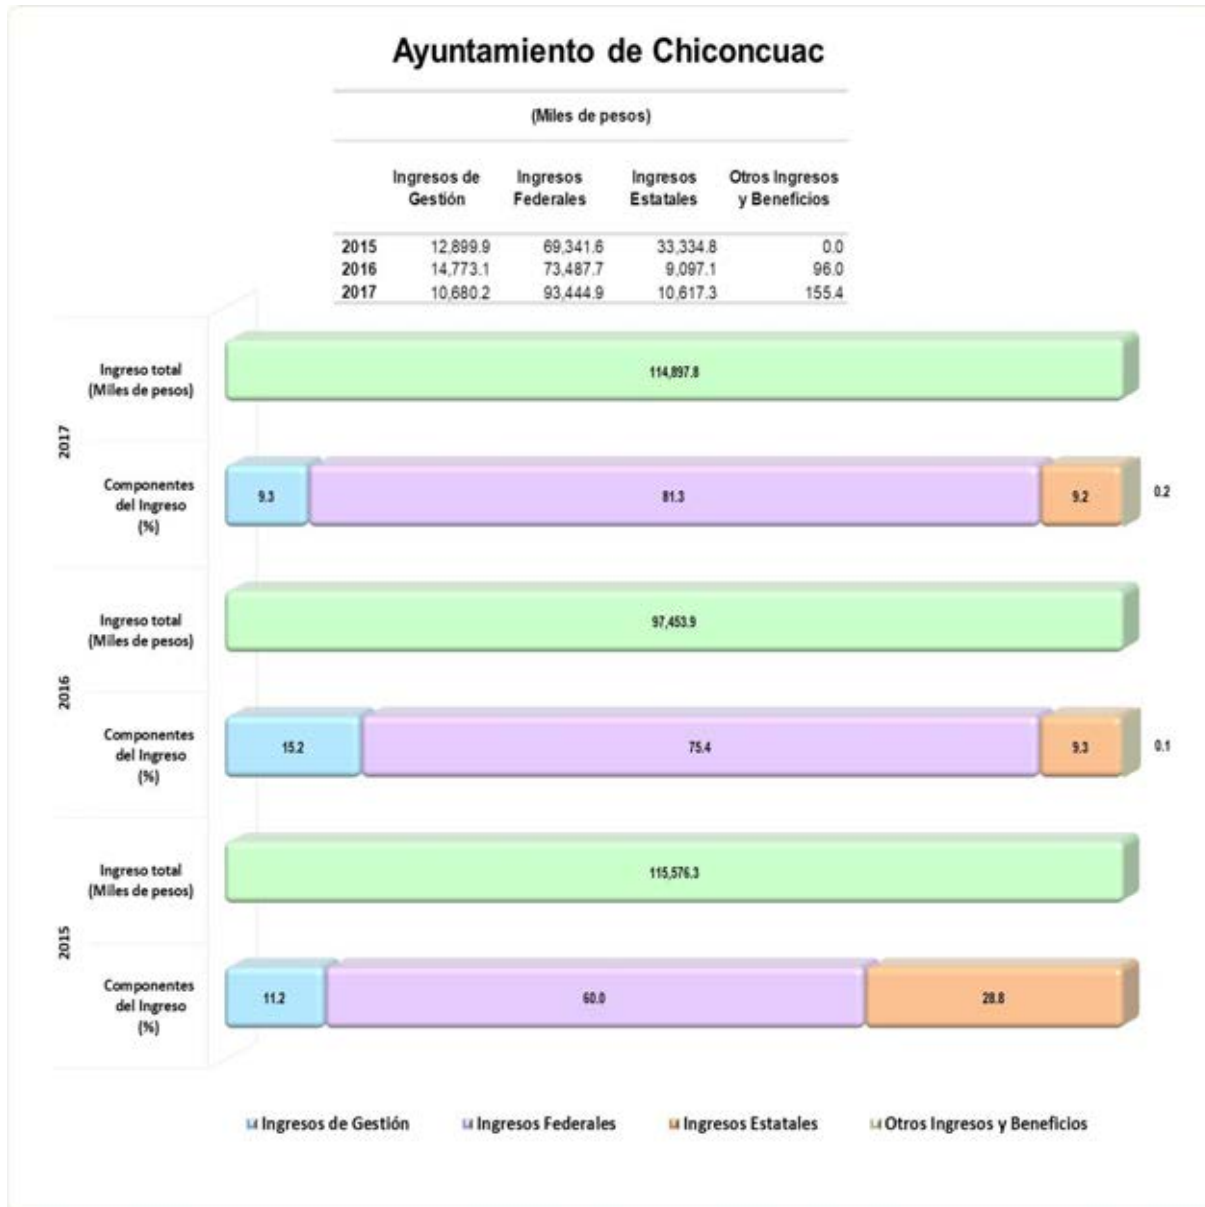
Ayuntamiento de Chiconcuac

(Miles de pesos)

| | Ingresos de Gestión | Ingresos Federales | Ingresos Estatales | Otros Ingresos y Beneficios |
|---|---|---|---|---|
| 2015 | 12,899.9 | 69,341.6 | 33,334.8 | 0.0 |
| 2016 | 14,773.1 | 73,487.7 | 9,097.1 | 96.0 |
| 2017 | 10,680.2 | 93,444.9 | 10,617.3 | 155.4 |

2017
Ingreso total (Miles de pesos)
114,897.8
Componentes del Ingreso (%)
9.3
81.3
9.2
0.2

2016
Ingreso total (Miles de pesos)
97,453.9
Componentes del Ingreso (%)
15.2
75.4
9.3
0.1

2015
Ingreso total (Miles de pesos)
115,576.3
Componentes del Ingreso (%)
11.2
60.0
28.8

Ingresos de Gestión
Ingresos Federales
Ingresos Estatales
Otros Ingresos y Beneficios